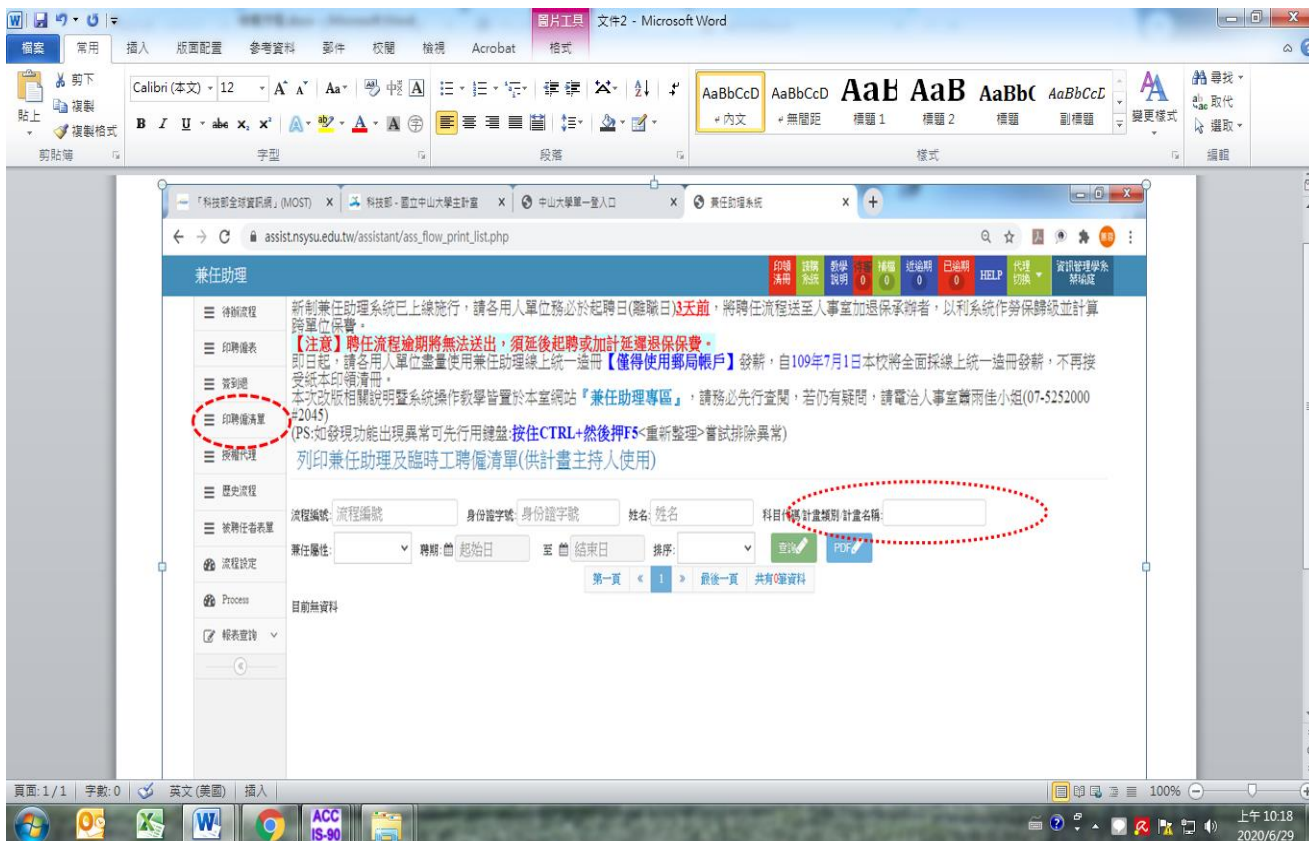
圖片工具 文件2 - Microsoft Word

檔案 常用 插入 版面配置 參考資料 郵件 校閱 檢視 Acrobat 格式

剪下 複製 複製格式 貼上 剪貼簿
Calibri (本文) 12 字型
段落
AaBbCcD ↵內文 AaBbCcD ↵無間距 AaBl 標題 1 AaB 標題 2 AaBb( 標題 AaBbCcL 副標題 樣式
變更樣式
尋找 取代 選取 編輯

「科技部全球資訊網」(MOST) × 科技部 - 國立中山大學主計室 × 中山大學單一登入口 × 兼任助理系統 ×

assist.nsysu.edu.tw/assistant/ass_flow_print_list.php

兼任助理
印領清冊 請購系統 教學說明 0 待簽 0 補簽 0 逾期 0 已逾期 0 HELP 代理切換 資訊管理學系 蔡瑞庭

待辦流程
印聘僱表
簽到退
印聘僱清單
授權代理
歷史流程
被聘任者表單
流程設定
Process
報表查詢

新制兼任助理系統已上線施行，請各用人單位務必於起聘日(離職日)3天前，將聘任流程送至人事室加退保承辦者，以利系統作勞保歸級並計算跨單位保費。
【注意】聘任流程逾期將無法送出，須延後起聘或加計延遲退保保費。
即日起，請各用人單位盡量使用兼任助理線上統一造冊【僅得使用郵局帳戶】發薪，自109年7月1日本校將全面採線上統一造冊發薪，不再接受紙本印領清冊。
本次改版相關說明暨系統操作教學皆置於本室網站『兼任助理專區』，請務必先行查閱，若仍有疑問，請電洽人事室蕭雨佳小姐(07-5252000 #2045)
(PS:如發現功能出現異常可先行用鍵盤:按住CTRL+然後押F5<重新整理>嘗試排除異常)
列印兼任助理及臨時工聘僱清單(供計畫主持人使用)

流程編號: 流程編號 身份證字號: 身份證字號 姓名: 姓名 科目代碼/計畫類別/計畫名稱:
兼任屬性: 聘期: 起始日 至 結束日 排序: 查詢 PDF
第一頁 « 1 » 最後一頁 共有0筆資料
目前無資料

頁面: 1/1 字數: 0 英文 (美國) 插入 100%
上午 10:18 2020/6/29